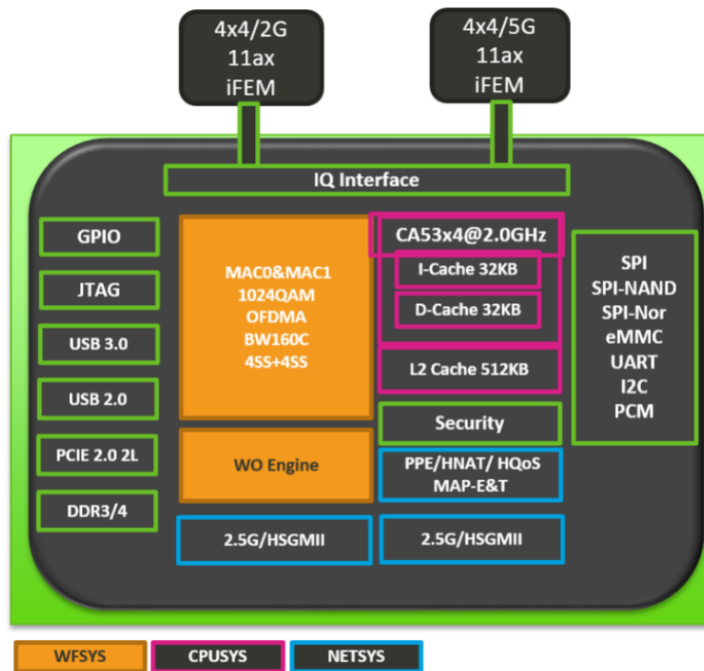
4x4/2G
11ax
iFEM

4x4/5G
11ax
iFEM

IQ Interface

GPIO

JTAG

USB 3.0

USB 2.0

PCIE 2.0 2L

DDR3/4

MAC0&MAC1
1024QAM
OFDMA
BW160C
4SS+4SS

WO Engine

CA53x4@2.0GHz

I-Cache 32KB

D-Cache 32KB

L2 Cache 512KB

Security

PPE/HNAT/ HQoS
MAP-E&T

SPI
SPI-NAND
SPI-Nor
eMMC
UART
I2C
PCM

2.5G/HSGMII

2.5G/HSGMII

WFSYS

CPUSYS

NETSYS